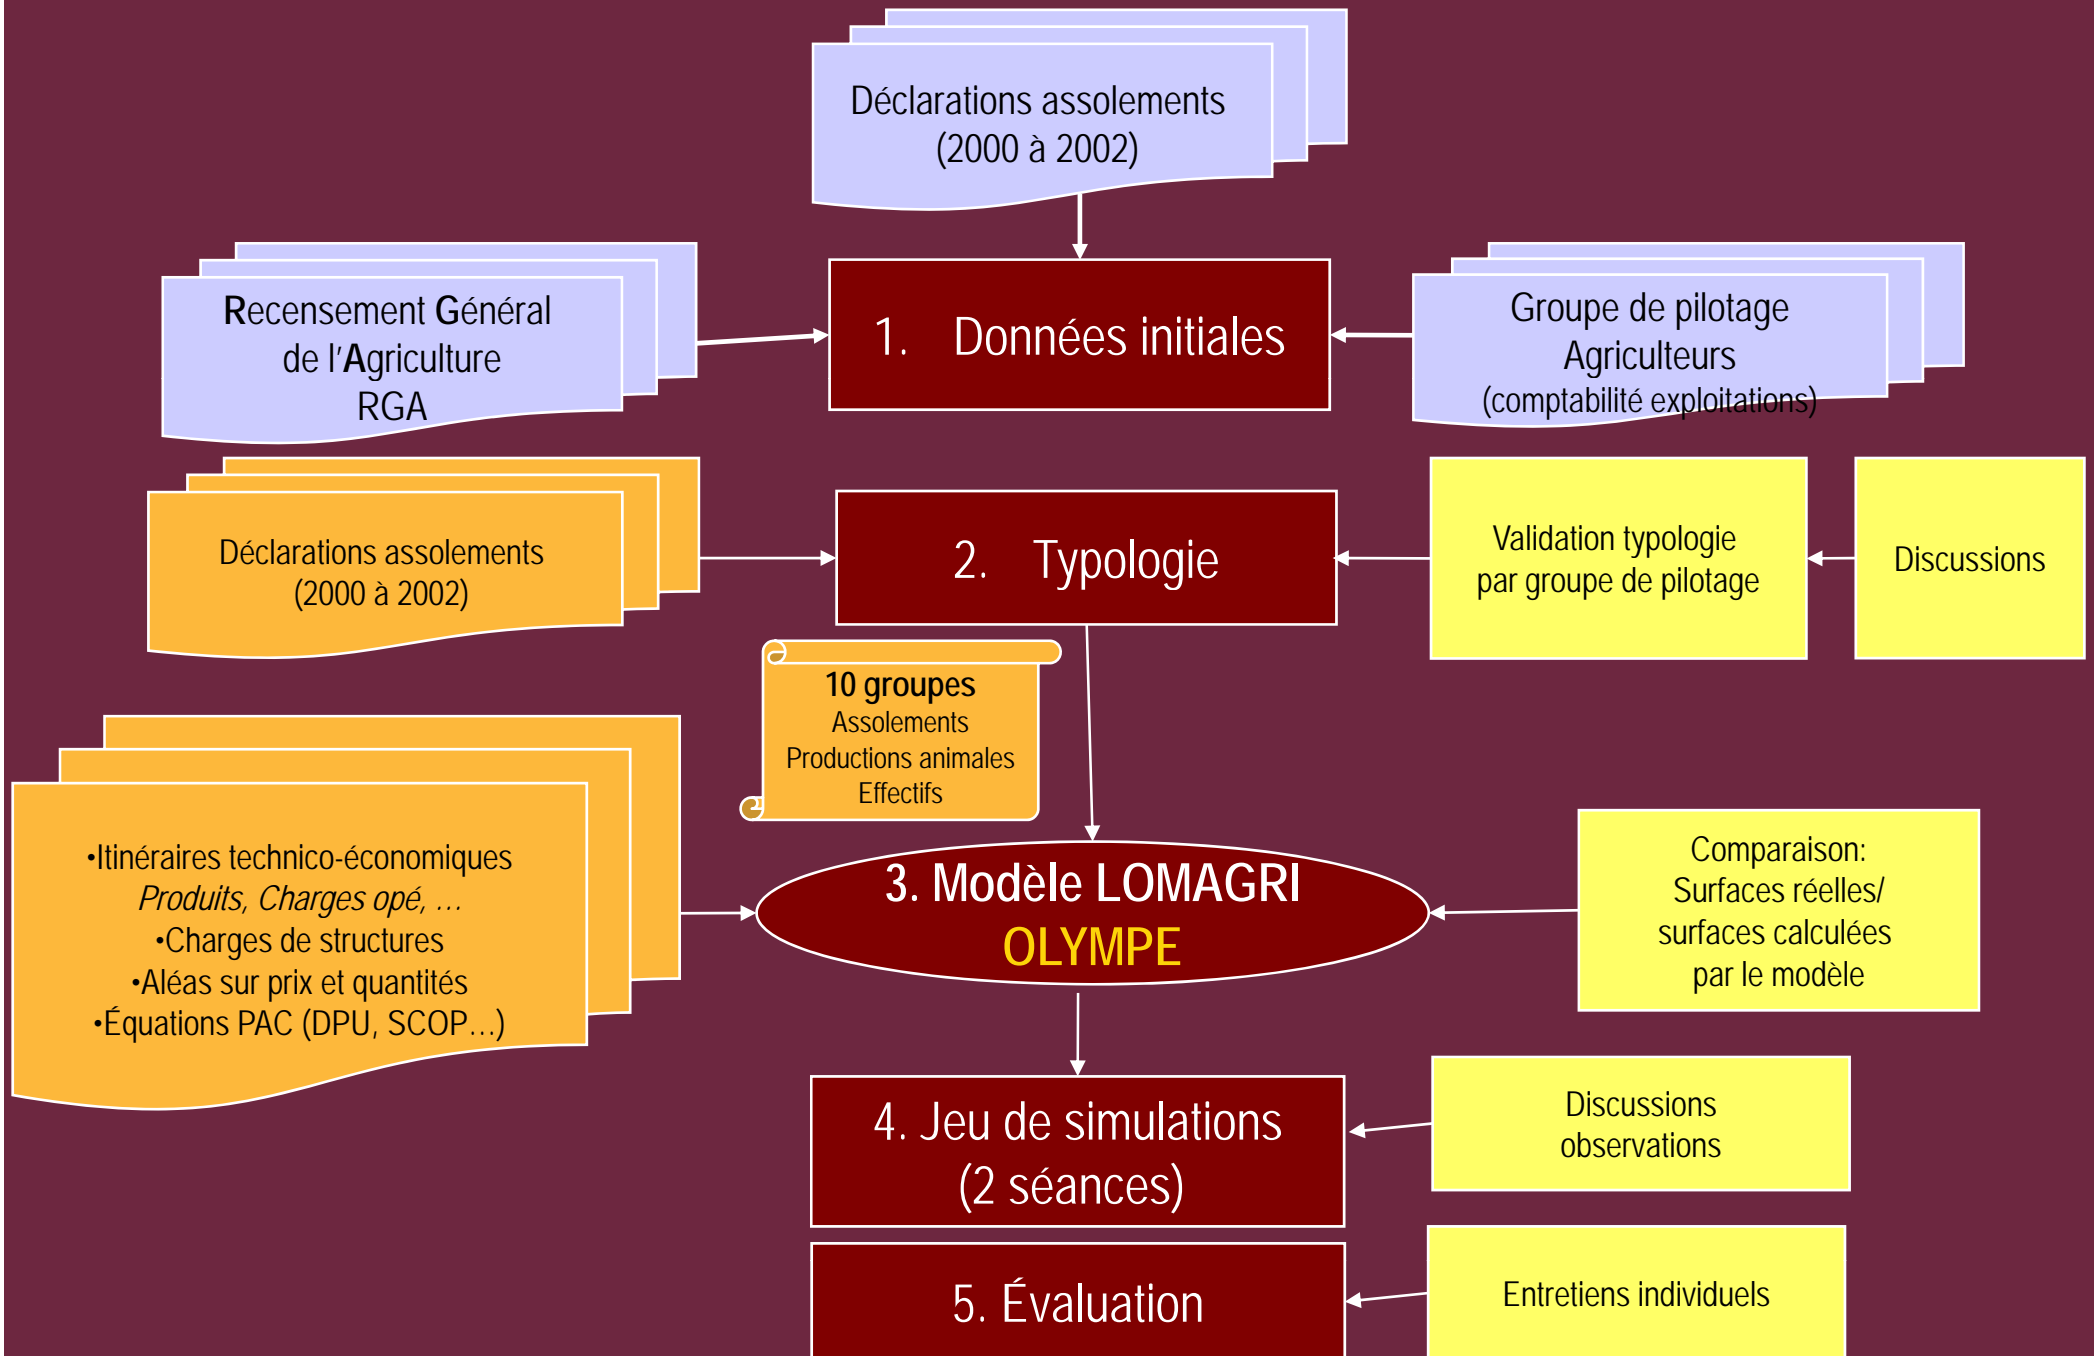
Déclarations assolements
(2000 à 2002)

Recensement Général
de l'Agriculture
RGA

1. Données initiales

Groupe de pilotage
Agriculteurs
(comptabilité exploitations)

Déclarations assolements
(2000 à 2002)

2. Typologie

Validation typologie
par groupe de pilotage

Discussions

10 groupes
Assolements
Productions animales
Effectifs

•Itinéraires technico-économiques
*Produits, Charges opé, …*
•Charges de structures
•Aléas sur prix et quantités
•Équations PAC (DPU, SCOP…)

3. Modèle LOMAGRI
OLYMPE

Comparaison:
Surfaces réelles/
surfaces calculées
par le modèle

4. Jeu de simulations
(2 séances)

Discussions
observations

5. Évaluation

Entretiens individuels